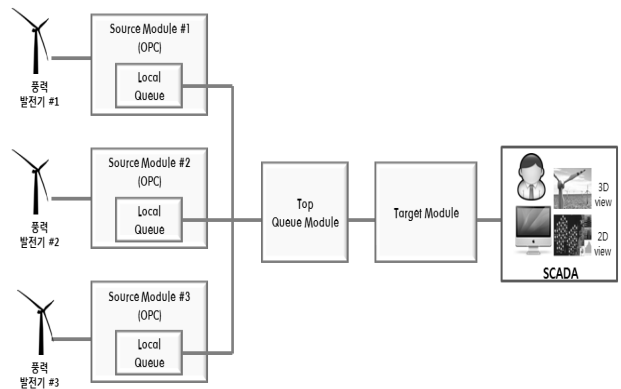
풍력
발전기 #1

Source Module #1
(OPC)

Local
Queue

풍력
발전기 #2

Source Module #2
(OPC)

Local
Queue

풍력
발전기 #3

Source Module #3
(OPC)

Local
Queue

Top
Queue Module

Target Module

3D
view

2D
view

SCADA